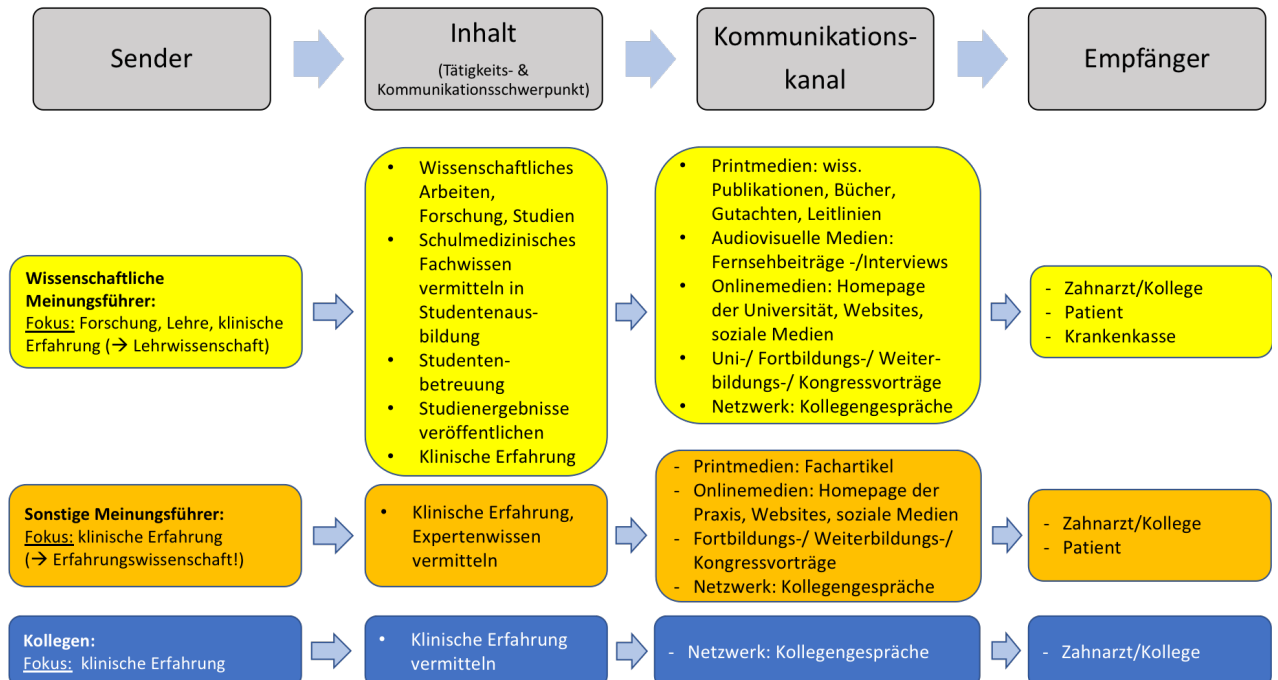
Sender

Inhalt
(Tätigkeits- & Kommunikationsschwerpunkt)

Kommunikationskanal

Empfänger

**Wissenschaftliche Meinungsführer:**
Fokus: Forschung, Lehre, klinische Erfahrung (→ Lehrwissenschaft)

- Wissenschaftliches Arbeiten, Forschung, Studien
- Schulmedizinisches Fachwissen vermitteln in Studentenausbildung
- Studentenbetreuung
- Studienergebnisse veröffentlichen
- Klinische Erfahrung

- Printmedien: wiss. Publikationen, Bücher, Gutachten, Leitlinien
- Audiovisuelle Medien: Fernsehbeiträge -/Interviews
- Onlinemedien: Homepage der Universität, Websites, soziale Medien
- Uni-/ Fortbildungs-/ Weiterbildungs-/ Kongressvorträge
- Netzwerk: Kollegengespräche

- Zahnarzt/Kollege
- Patient
- Krankenkasse

**Sonstige Meinungsführer:**
Fokus: klinische Erfahrung (→ Erfahrungswissenschaft!)

- Klinische Erfahrung, Expertenwissen vermitteln

- Printmedien: Fachartikel
- Onlinemedien: Homepage der Praxis, Websites, soziale Medien
- Fortbildungs-/ Weiterbildungs-/ Kongressvorträge
- Netzwerk: Kollegengespräche

- Zahnarzt/Kollege
- Patient

**Kollegen:**
Fokus: klinische Erfahrung

- Klinische Erfahrung vermitteln

- Netzwerk: Kollegengespräche

- Zahnarzt/Kollege